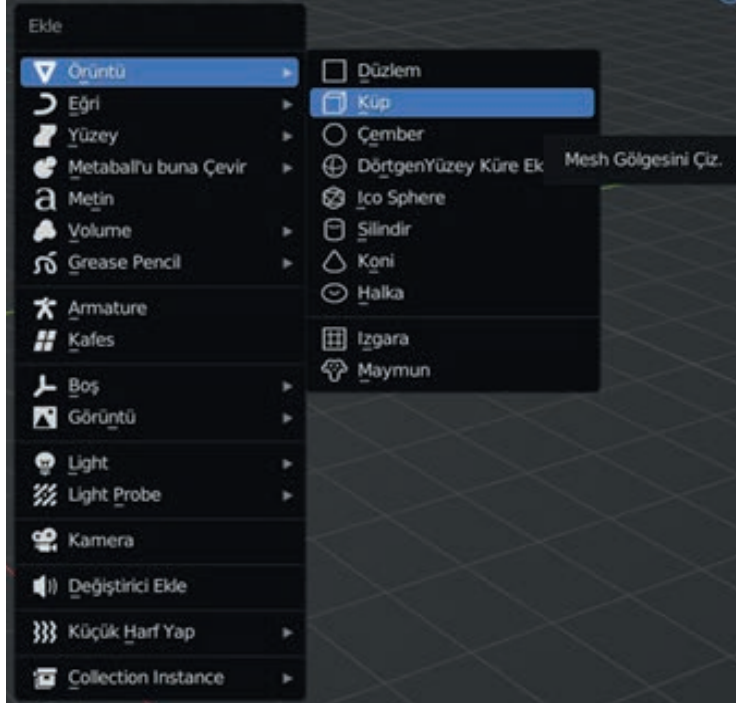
Ekle

Örüntü
Eğri
Yüzey
Metaball'u buna Çevir
Metin
Volume
Grease Pencil

Armature
Kafes

Boş
Görüntü

Light
Light Probe

Kamera

Değiştirici Ekle

Küçük Harf Yap

Collection Instance

Düzlem
Küp
Çember
DörtgenYüzey Küre Ek
Ico Sphere
Silindir
Koni
Halka

Izgara
Maymun

Mesh Gölgesini Çiz.